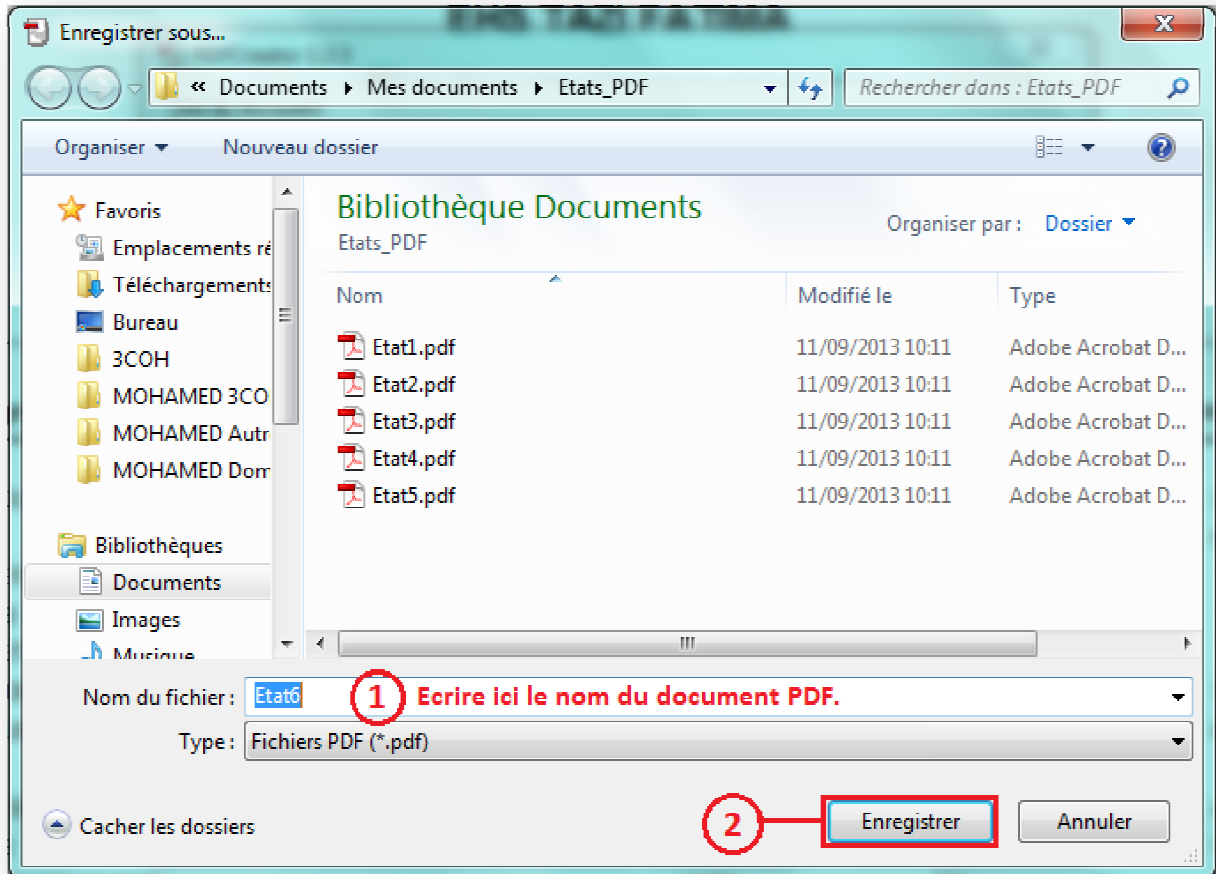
Enregistrer sous...

« Documents ▸ Mes documents ▸ Etats_PDF

Rechercher dans : Etats_PDF

Organiser ▾ Nouveau dossier

Favoris
Emplacements ré
Téléchargements
Bureau
3COH
MOHAMED 3CO
MOHAMED Autr
MOHAMED Dom

Bibliothèques
Documents
Images
Musique

Bibliothèque Documents
Etats_PDF

Organiser par : Dossier ▾

| Nom | Modifié le | Type |
|---|---|---|
| Etat1.pdf | 11/09/2013 10:11 | Adobe Acrobat D... |
| Etat2.pdf | 11/09/2013 10:11 | Adobe Acrobat D... |
| Etat3.pdf | 11/09/2013 10:11 | Adobe Acrobat D... |
| Etat4.pdf | 11/09/2013 10:11 | Adobe Acrobat D... |
| Etat5.pdf | 11/09/2013 10:11 | Adobe Acrobat D... |

Nom du fichier : Etat6

1 Ecrire ici le nom du document PDF.

Type : Fichiers PDF (*.pdf)

Cacher les dossiers

2

Enregistrer

Annuler